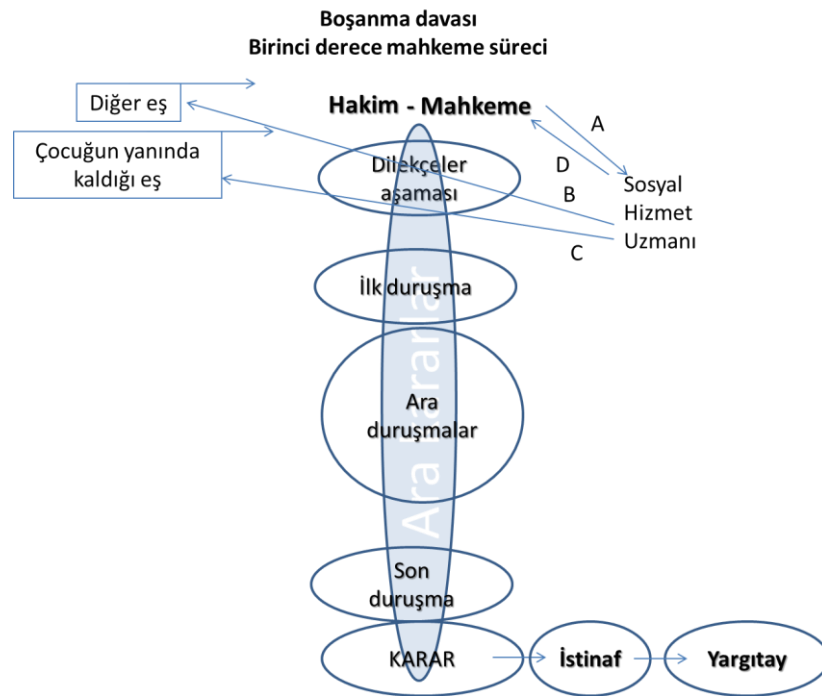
Boşanma davası
Birinci derece mahkeme süreci

Diğer eş

Çocuğun yanında kaldığı eş

Hakim - Mahkeme

A

D

B

C

Sosyal Hizmet Uzmanı

Dilekçeler aşaması

İlk duruşma

Ara duruşmalar

Ara kararlar

Son duruşma

KARAR

İstinaf

Yargıtay